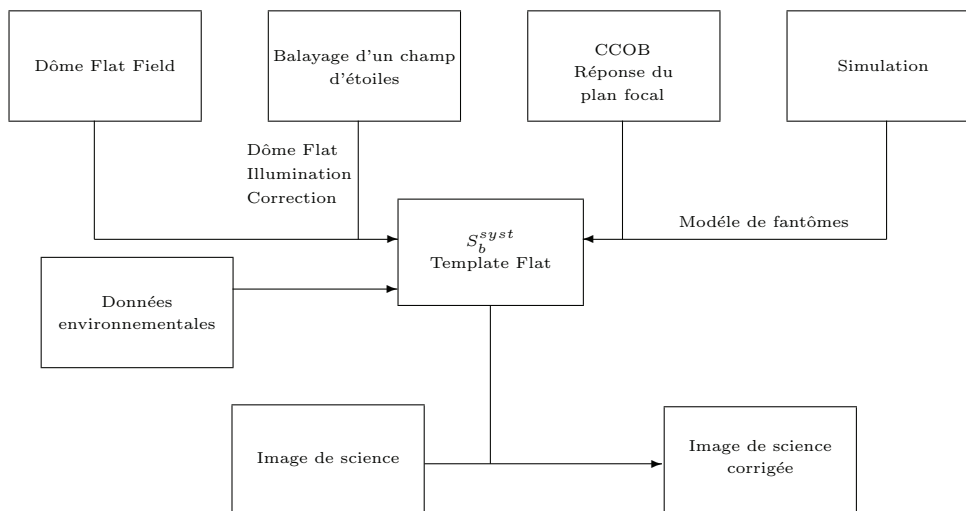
Dôme Flat Field

Balayage d'un champ d'étoiles

CCOB
Réponse du plan focal

Simulation

Dôme Flat
Illumination
Correction

$S_b^{syst}$
Template Flat

Modéle de fantômes

Données environnementales

Image de science

Image de science corrigée